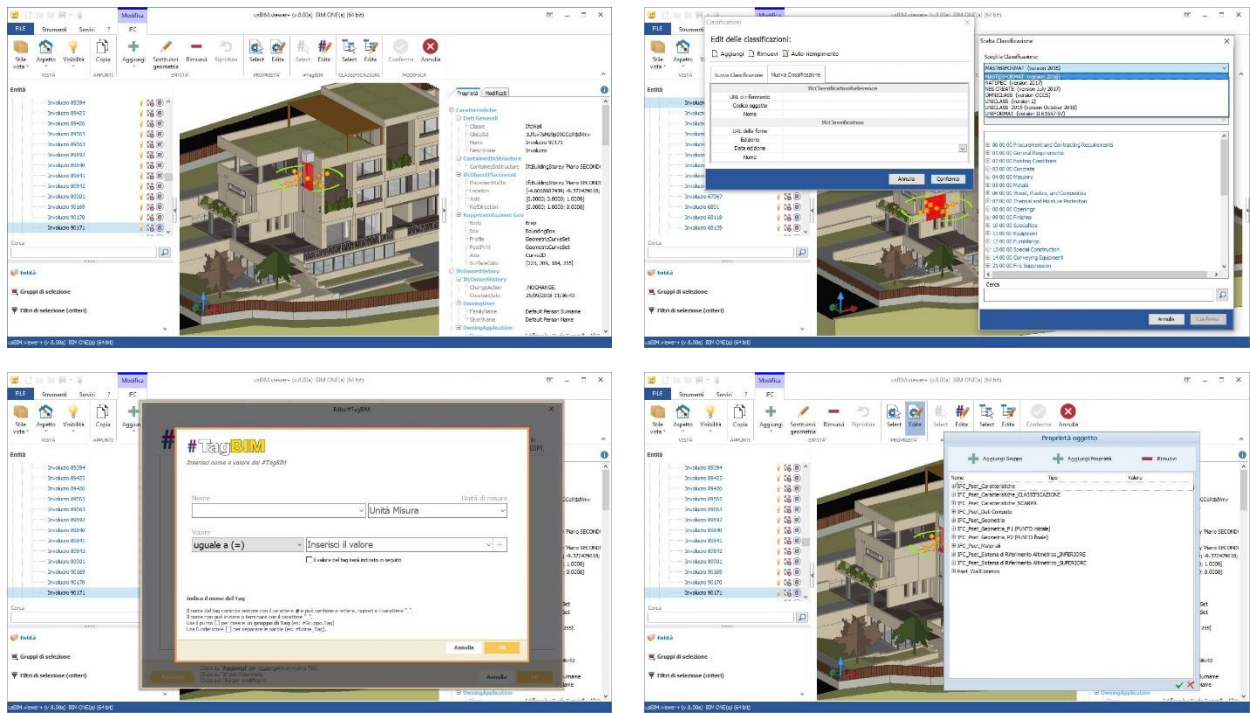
Modifica
usBIM.viewer+ (v 8.00a) BIM ONE(s) (64 bit)
FILE Strumenti Servizi ? IFC
Stile viste Aspetto Visibilità Copia Aggiungi Sostituisci geometria Rimuovi Ripristina Select Edita Select Edita Select Edita Conferma Annulla
VISTA APPUNTI ENTITÀ PROPRIETÀ #TagBIM CLASSIFICAZIONE MODIFICA
Entità
Involucro 89394
Involucro 89423
Involucro 89436
Involucro 89503
Involucro 89563
Involucro 89592
Involucro 89690
Involucro 89841
Involucro 89912
Involucro 90001
Involucro 90169
Involucro 90170
Involucro 90171
Cerca
Entità
Gruppi di selezione
Filtri di selezione (criteri)
Proprietà Modifiche
Caratteristiche
Dati Generali
Classe IfcWall
GlobalId
Nome Involucro 90171
Descrizione Involucro
ContainedInStructure
IfcObjectPlacement
RappresentazioneGeometrica
Body Brep
Box BoundingBox
Profile GeometricCurveSet
FootPrint GeometricCurveSet
Axis Curve2D
IfcOwnerHistory
ChangeAction NOCHANGE
CreationDate 25/09/2018 11:36:43
OwningUser
FamilyName Default Person Surname
GivenName Default Person Name
OwningApplication
usBIM.viewer+ (v 8.00a) BIM ONE(s) (64 bit)

Classificazioni
Edit delle classificazioni:
Aggiungi Rimuovi Auto riempimento
Nuova Classificazione Nuova Classificazione
IfcClassificationReference
URL di riferimento
Codice oggetto
Nome
IfcClassification
URL della fonte
Edizione
Data edizione
Nome
Annulla Conferma
Involucro 47067
Involucro 6801
Involucro 68118
Involucro 68139
Scelta Classificazione
Scegli la Classificazione:
MASTERFORMAT (version 2016)
MASTERFORMAT (version 2016)
NATSPEC (version 2017)
NBS CREATE (version July 2017)
OMNICLASS (version OCCS)
UNICLASS (version 2)
UNICLASS 2015 (version October 2018)
USFORMAT (version 2015/17)
00 00 00 Procurement and Contracting Requirements
01 00 00 General Requirements
02 00 00 Existing Conditions
03 00 00 Concrete
04 00 00 Masonry
05 00 00 Metals
06 00 00 Wood, Plastics, and Composites
07 00 00 Thermal and Moisture Protection
08 00 00 Openings
09 00 00 Finishes
10 00 00 Specialties
11 00 00 Equipment
12 00 00 Furnishings
13 00 00 Special Construction
14 00 00 Conveying Equipment
21 00 00 Fire Suppression
Cerca
Annulla Conferma

Edit #TagBIM
#TagBIM
Inserisci nome e valore del #TagBIM
Nome
Unità di misura
Unità Misura
Valore
uguale a (=)
Inserisci il valore
Il valore del tag sarà indicato in seguito
Indica il nome del Tag
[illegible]
Annulla OK

Proprietà oggetto
Aggiungi Gruppo Aggiungi Proprietà Rimuovi
Nome Tipo Valore
IFC_Pset_Caratteristiche
IFC_Pset_Caratteristiche_CLASSIFICAZIONE
IFC_Pset_Caratteristiche_SCARPA
IFC_Pset_Dati Compato
IFC_Pset_Geometria
IFC_Pset_Geometria_P1 (PUNTO iniziale)
IFC_Pset_Geometria_P2 (PUNTO finale)
IFC_Pset_Materiali
IFC_Pset_Sistema di Riferimento Altimetrico_INFERIORE
IFC_Pset_Sistema di Riferimento Altimetrico_SUPERIORE
Pset_WallCommon